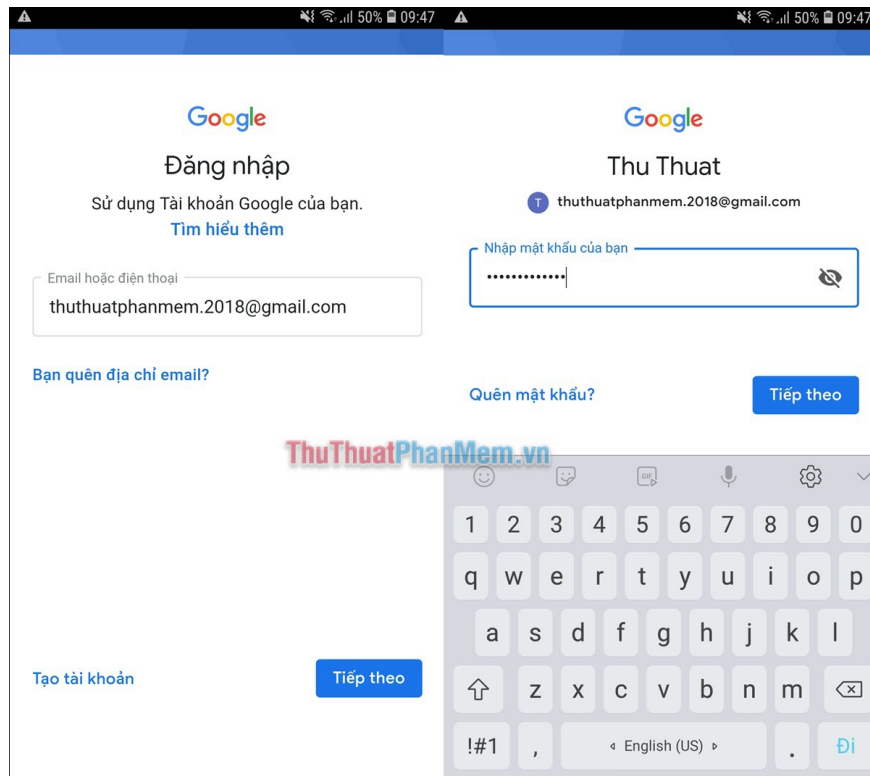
50% 09:47

Google

Đăng nhập

Sử dụng Tài khoản Google của bạn.

Tìm hiểu thêm

Email hoặc điện thoại

thuthuatphanmem.2018@gmail.com

Bạn quên địa chỉ email?

Tạo tài khoản

Tiếp theo

50% 09:47

Google

Thu Thuat

T thuthuatphanmem.2018@gmail.com

Nhập mật khẩu của bạn

•••••••••••••

Quên mật khẩu?

Tiếp theo

ThuThuatPhanMem.vn

GIF

1 2 3 4 5 6 7 8 9 0

q w e r t y u i o p

a s d f g h j k l

z x c v b n m

!#1 , English (US) . Đi